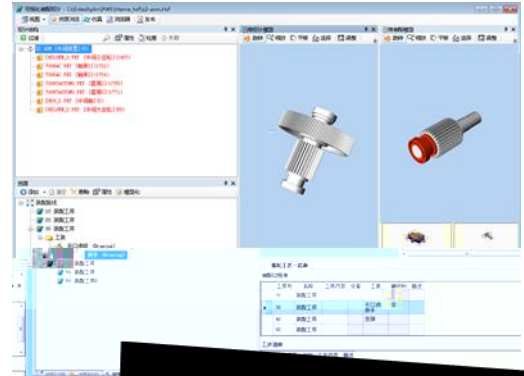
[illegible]
视图 | 关闭项目 | 保存 | 浏览器 | 发布
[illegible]
属性 | 检查 | 关闭
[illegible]
三维模型视图
视图 | 平移 | 选择 | 调整
视图 | 平移 | 选择 | 调整
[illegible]
属性 | 模型 | 检查
装配路线
装配工序
装配工序
装配工序
工步
装配工序
装配工序
装配工序
装配工步一览表
| 工序号 | 名称 | 工序内容 | 设备 | 工装 | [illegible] | 备注 |
|---|---|---|---|---|---|---|
| 10 | 装配工序 | | | | | |
| 20 | 装配工序 | | | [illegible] | | |
| 30 | 装配工序 | | | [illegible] | | |
| 40 | 装配工序 | | | | | |
| 50 | 装配工序 | | | | | |